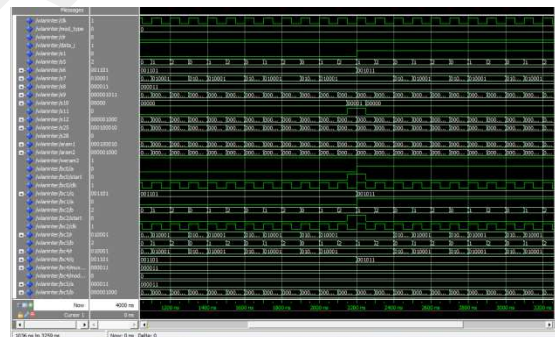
Messages

/sdamiter/clk 1
/sdamiter/mod_type 0
/sdamiter/rst 0
/sdamiter/data_i 1
/sdamiter/s1 0
/sdamiter/s2 0
/sdamiter/s6 001101
/sdamiter/s7 010001
/sdamiter/s8 000011
/sdamiter/s9 00000111
/sdamiter/s10 00000
/sdamiter/s11 0
/sdamiter/s12 00000100
/sdamiter/s23 00010000
/sdamiter/s28 0
/sdamiter/asm1 00010010
/sdamiter/asm2 00000100
/sdamiter/wesam1 1
/sdamiter/bc1/la 0
/sdamiter/bc1/start 0
/sdamiter/bc1/clk 1
/sdamiter/bc1/s 001101
/sdamiter/bc1/a 0
/sdamiter/bc2/la 0
/sdamiter/bc2/start 0
/sdamiter/bc2/clk 1
/sdamiter/bc2/s 010001
/sdamiter/bc/clk 2
/sdamiter/bc/rd 010001
/sdamiter/bc/q 001101
/sdamiter/bc/sout 000011
/sdamiter/bc/clkout 0
/sdamiter/bc/a 000011
/sdamiter/bc/s 00000100

0
001101 001011
010001 010001 010001 010001 010001 010001
000011
0000 0000 0000 0000 0000 0000 0000 0000 0000
00000 00001 00000
001101 001011
010001 010001 010001 010001 010001 010001
000011
000011

Now 4000 ns
Cursor 1 0 ns
1200 ns 1400 ns 1600 ns 1800 ns 2000 ns 2200 ns 2400 ns 2600 ns 2800 ns 3000 ns 3200 ns
1036 ns to 3259 ns Now: 0 ns Delta: 0